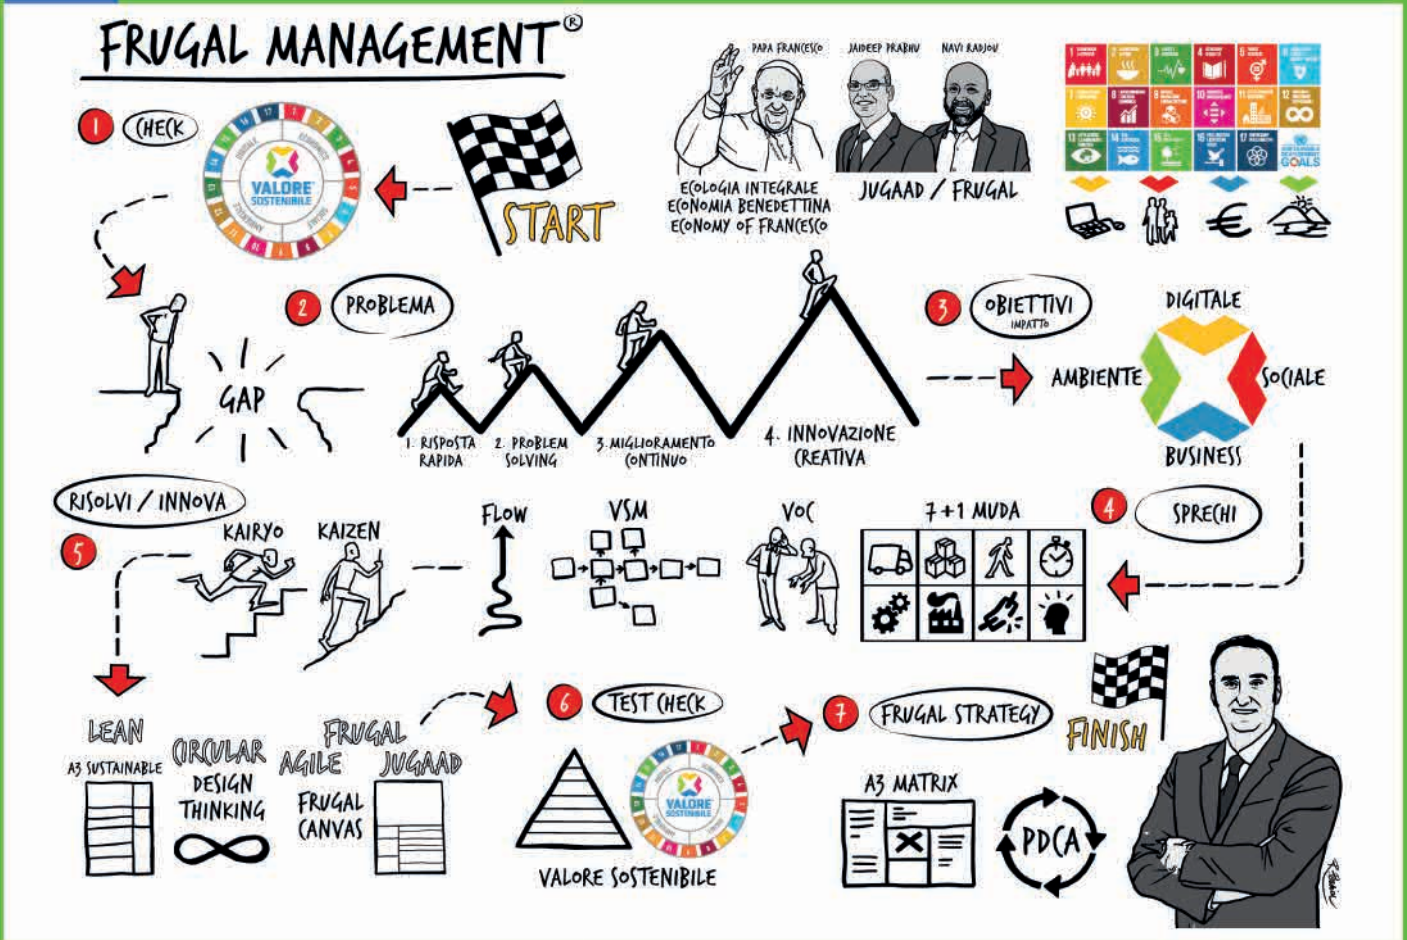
FRUGAL MANAGEMENT®

1 CHECK

VALORE SOSTENIBILE

START

PAPA FRANCESCO
JAIDEEP PRABHU
NAVI RADJOU

ECOLOGIA INTEGRALE
ECONOMIA BENEDETTINA
ECONOMY OF FRANCESCO

JUGAAD / FRUGAL

SUSTAINABLE DEVELOPMENT GOALS

€

GAP

2 PROBLEMA

1. RISPOSTA RAPIDA
2. PROBLEM SOLVING
3. MIGLIORAMENTO CONTINUO
4. INNOVAZIONE CREATIVA

3 OBIETTIVI IMPATTO

DIGITALE
AMBIENTE
SOCIALE
BUSINESS

RISOLVI / INNOVA

5

KAIRYO
KAIZEN
FLOW
VSM
VOC

7+1 MUDA

4 SPRECHI

LEAN
A3 SUSTAINABLE
CIRCULAR DESIGN THINKING
FRUGAL AGILE
JUGAAD
FRUGAL CANVAS

6 TEST CHECK

VALORE SOSTENIBILE

VALORE SOSTENIBILE

7 FRUGAL STRATEGY

FINISH

A3 MATRIX

PDCA